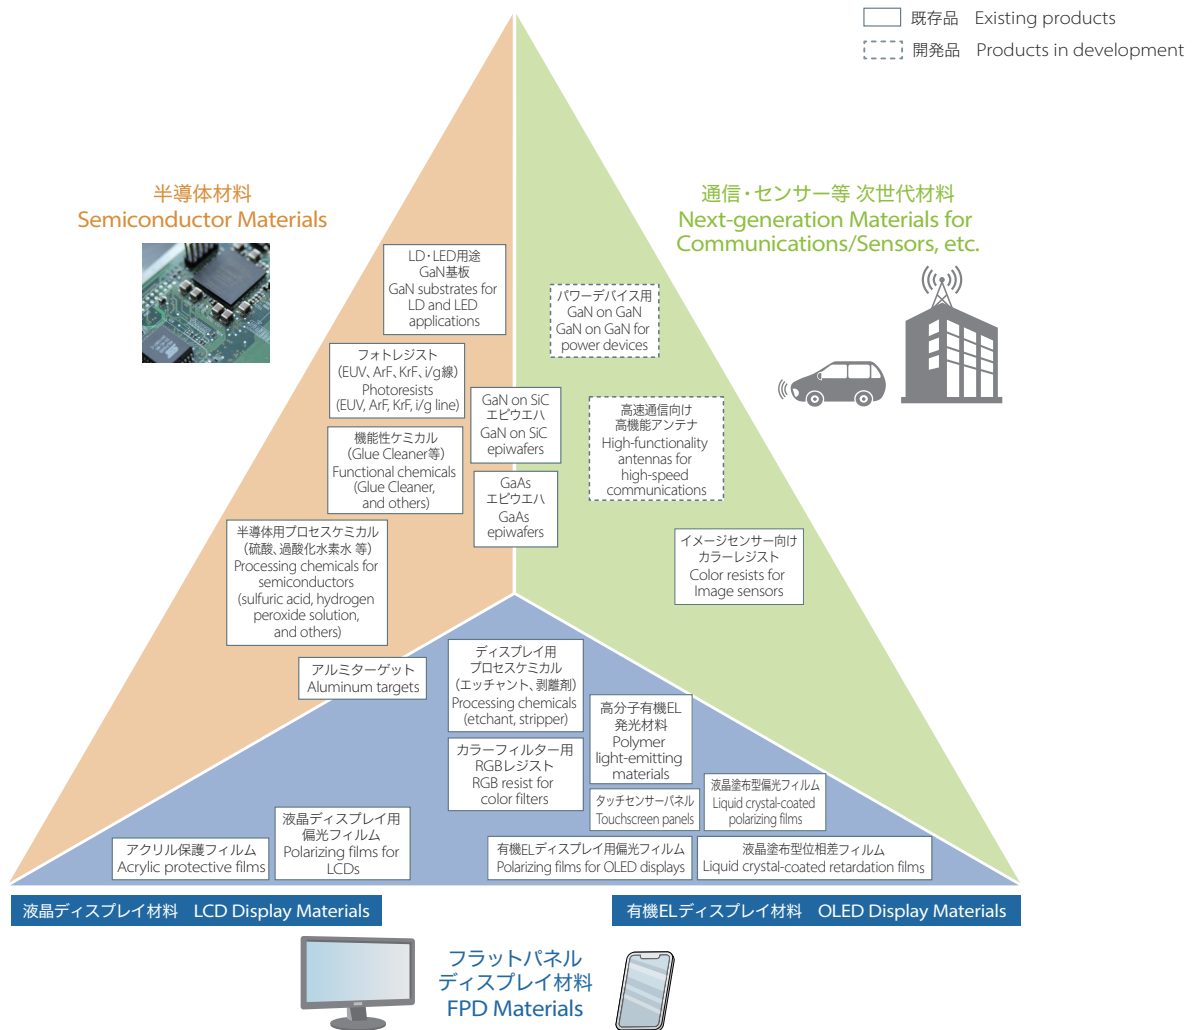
既存品　Existing products
開発品　Products in development

半導体材料
Semiconductor Materials

通信・センサー等 次世代材料
Next-generation Materials for Communications/Sensors, etc.

LD・LED用途
GaN基板
GaN substrates for LD and LED applications

パワーデバイス用
GaN on GaN
GaN on GaN for power devices

フォトレジスト
(EUV、ArF、KrF、i/g線)
Photoresists
(EUV, ArF, KrF, i/g line)

GaN on SiC
エピウエハ
GaN on SiC epiwafers

高速通信向け
高機能アンテナ
High-functionality antennas for high-speed communications

機能性ケミカル
(Glue Cleaner等)
Functional chemicals
(Glue Cleaner, and others)

GaAs
エピウエハ
GaAs epiwafers

半導体用プロセスケミカル
(硫酸、過酸化水素水 等)
Processing chemicals for semiconductors
(sulfuric acid, hydrogen peroxide solution, and others)

イメージセンサー向け
カラーレジスト
Color resists for Image sensors

アルミターゲット
Aluminum targets

ディスプレイ用
プロセスケミカル
(エッチャント、剥離剤)
Processing chemicals
(etchant, stripper)

高分子有機EL
発光材料
Polymer light-emitting materials

カラーフィルター用
RGBレジスト
RGB resist for color filters

液晶塗布型偏光フィルム
Liquid crystal-coated polarizing films

タッチセンサーパネル
Touchscreen panels

液晶ディスプレイ用
偏光フィルム
Polarizing films for LCDs

アクリル保護フィルム
Acrylic protective films

有機ELディスプレイ用偏光フィルム
Polarizing films for OLED displays

液晶塗布型位相差フィルム
Liquid crystal-coated retardation films

液晶ディスプレイ材料　LCD Display Materials

有機ELディスプレイ材料　OLED Display Materials

フラットパネル
ディスプレイ材料
FPD Materials